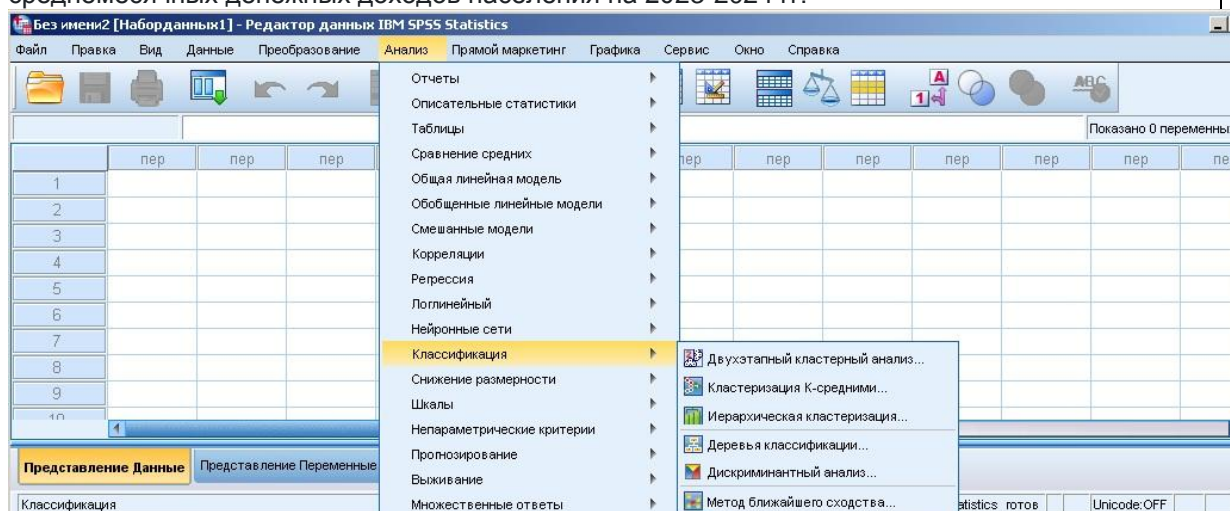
Без имени2 [Наборданных1] - Редактор данных IBM SPSS Statistics

Файл Правка Вид Данные Преобразование Анализ Прямой маркетинг Графика Сервис Окно Справка

Показано 0 переменны

| | пер | пер | пер |
|---|---|---|---|
| 1 | | | |
| 2 | | | |
| 3 | | | |
| 4 | | | |
| 5 | | | |
| 6 | | | |
| 7 | | | |
| 8 | | | |
| 9 | | | |
| 10 | | | |

пер пер пер пер пер пер пе

Отчеты
Описательные статистики
Таблицы
Сравнение средних
Общая линейная модель
Обобщенные линейные модели
Смешанные модели
Корреляции
Регрессия
Логлинейный
Нейронные сети
Классификация
Снижение размерности
Шкалы
Непараметрические критерии
Прогнозирование
Выживание
Множественные ответы

Двухэтапный кластерный анализ...
Кластеризация К-средними...
Иерархическая кластеризация...
Деревья классификации...
Дискриминантный анализ...
Метод ближайшего сходства...

Представление Данные Представление Переменные

Классификация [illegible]atistics готов Unicode:OFF